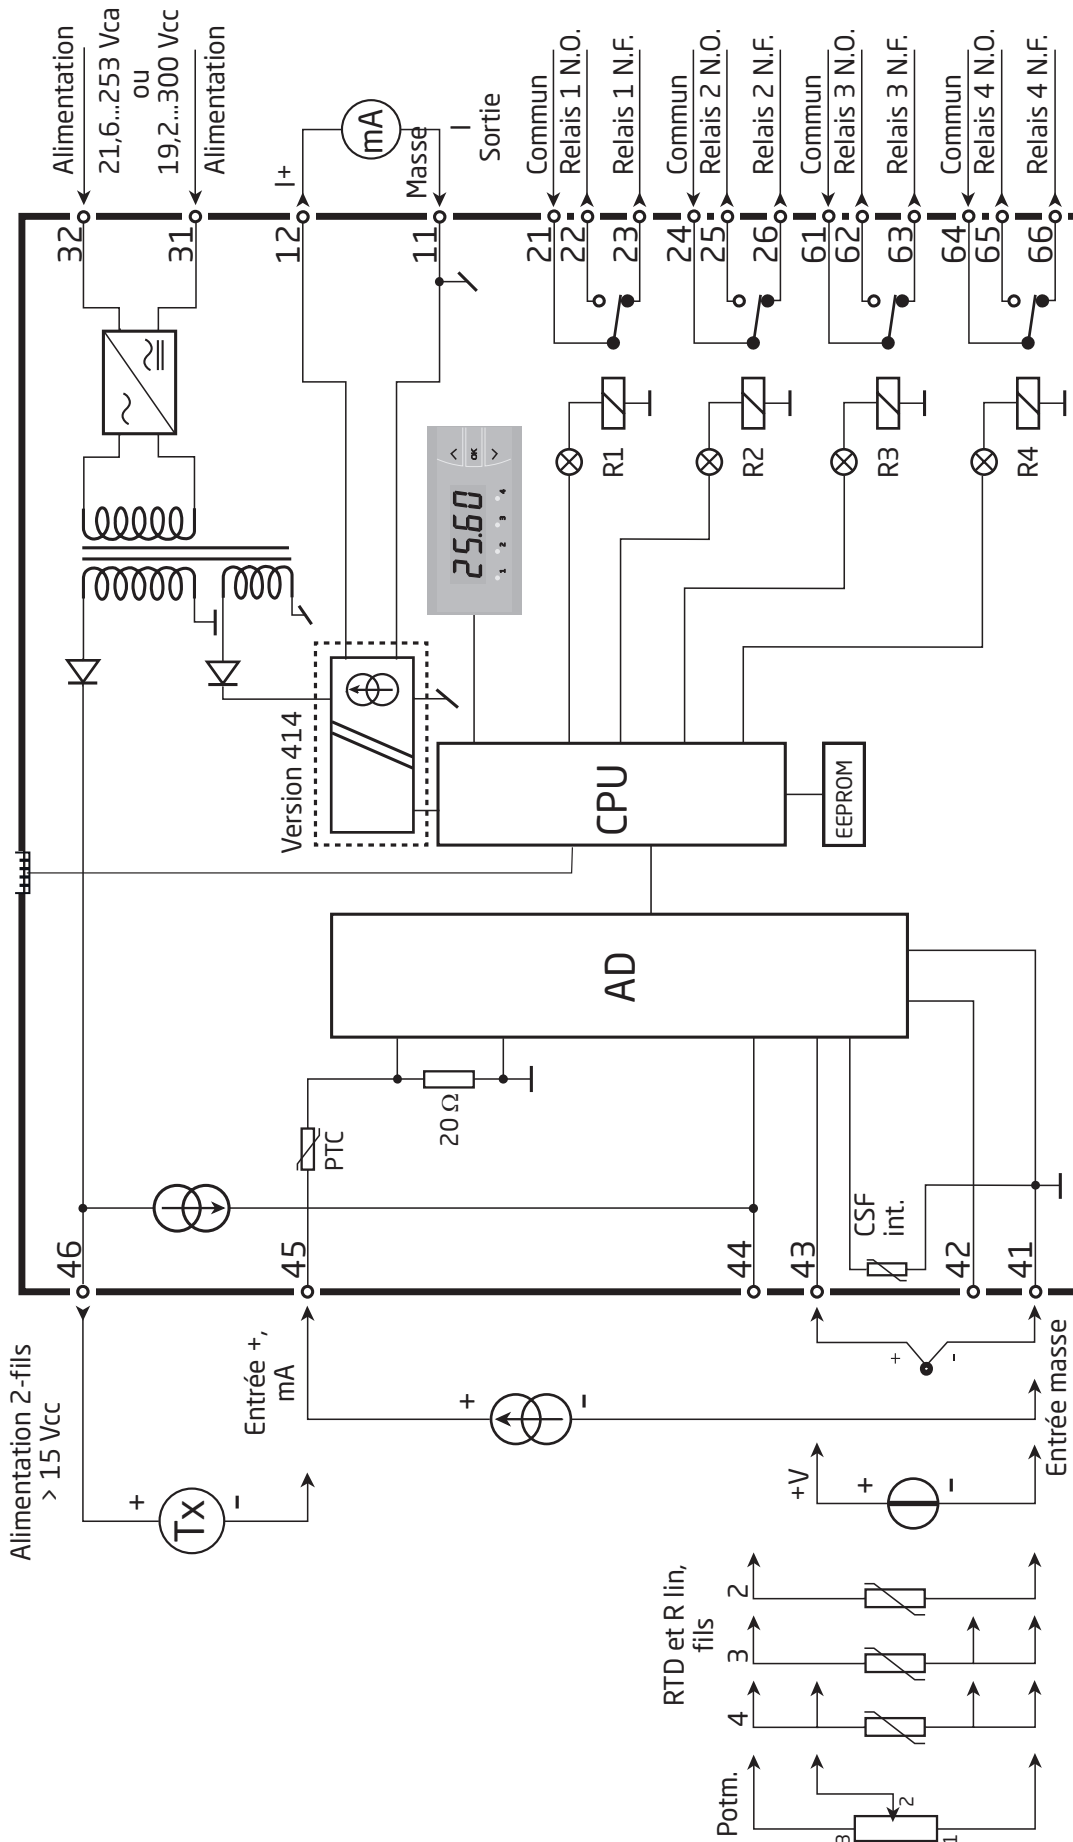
Alimentation
21,6...253 Vca
ou
19,2...300 Vcc
Alimentation

I+
mA
Masse
I
Sortie

Commun
Relais 1 N.O.
Relais 1 N.F.
Commun
Relais 2 N.O.
Relais 2 N.F.
Commun
Relais 3 N.O.
Relais 3 N.F.
Commun
Relais 4 N.O.
Relais 4 N.F.

32
31
12
11
21
22
23
24
25
26
61
62
63
64
65
66

R1
R2
R3
R4

25.60
1 2 3 4
ok

Version 414
CPU
EEPROM
AD

20 Ω
PTC
CSF
int.

46
45
44
43
42
41

Alimentation 2-fils
> 15 Vcc
Tx
+
-

Entrée +,
mA
+
-
+
-
Entrée masse
+V
+
-

RTD et R lin,
fils
2
3
4

Potm.
3
2
1